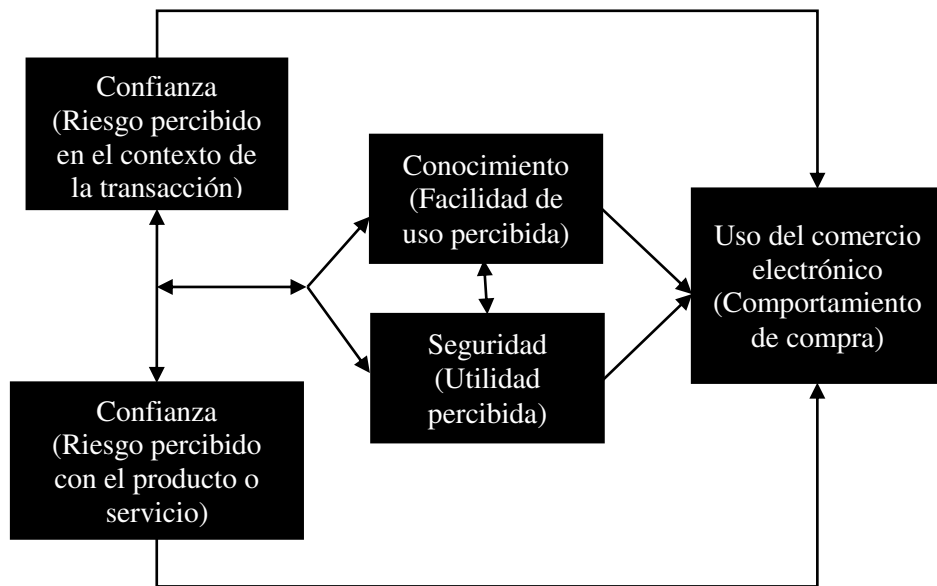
Confianza (Riesgo percibido en el contexto de la transacción)

Confianza (Riesgo percibido con el producto o servicio)

Conocimiento (Facilidad de uso percibida)

Seguridad (Utilidad percibida)

Uso del comercio electrónico (Comportamiento de compra)